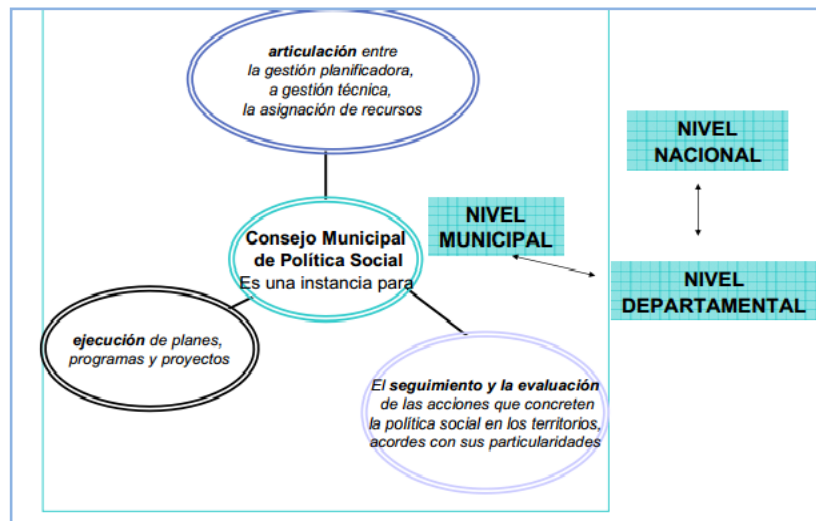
*articulación* entre
la gestión planificadora,
a gestión técnica,
la asignación de recursos

NIVEL NACIONAL

NIVEL MUNICIPAL

Consejo Municipal de Política Social
Es una instancia para

NIVEL DEPARTAMENTAL

*ejecución* de planes, programas y proyectos

El *seguimiento y la evaluación* de las acciones que concreten la política social en los territorios, acordes con sus particularidades